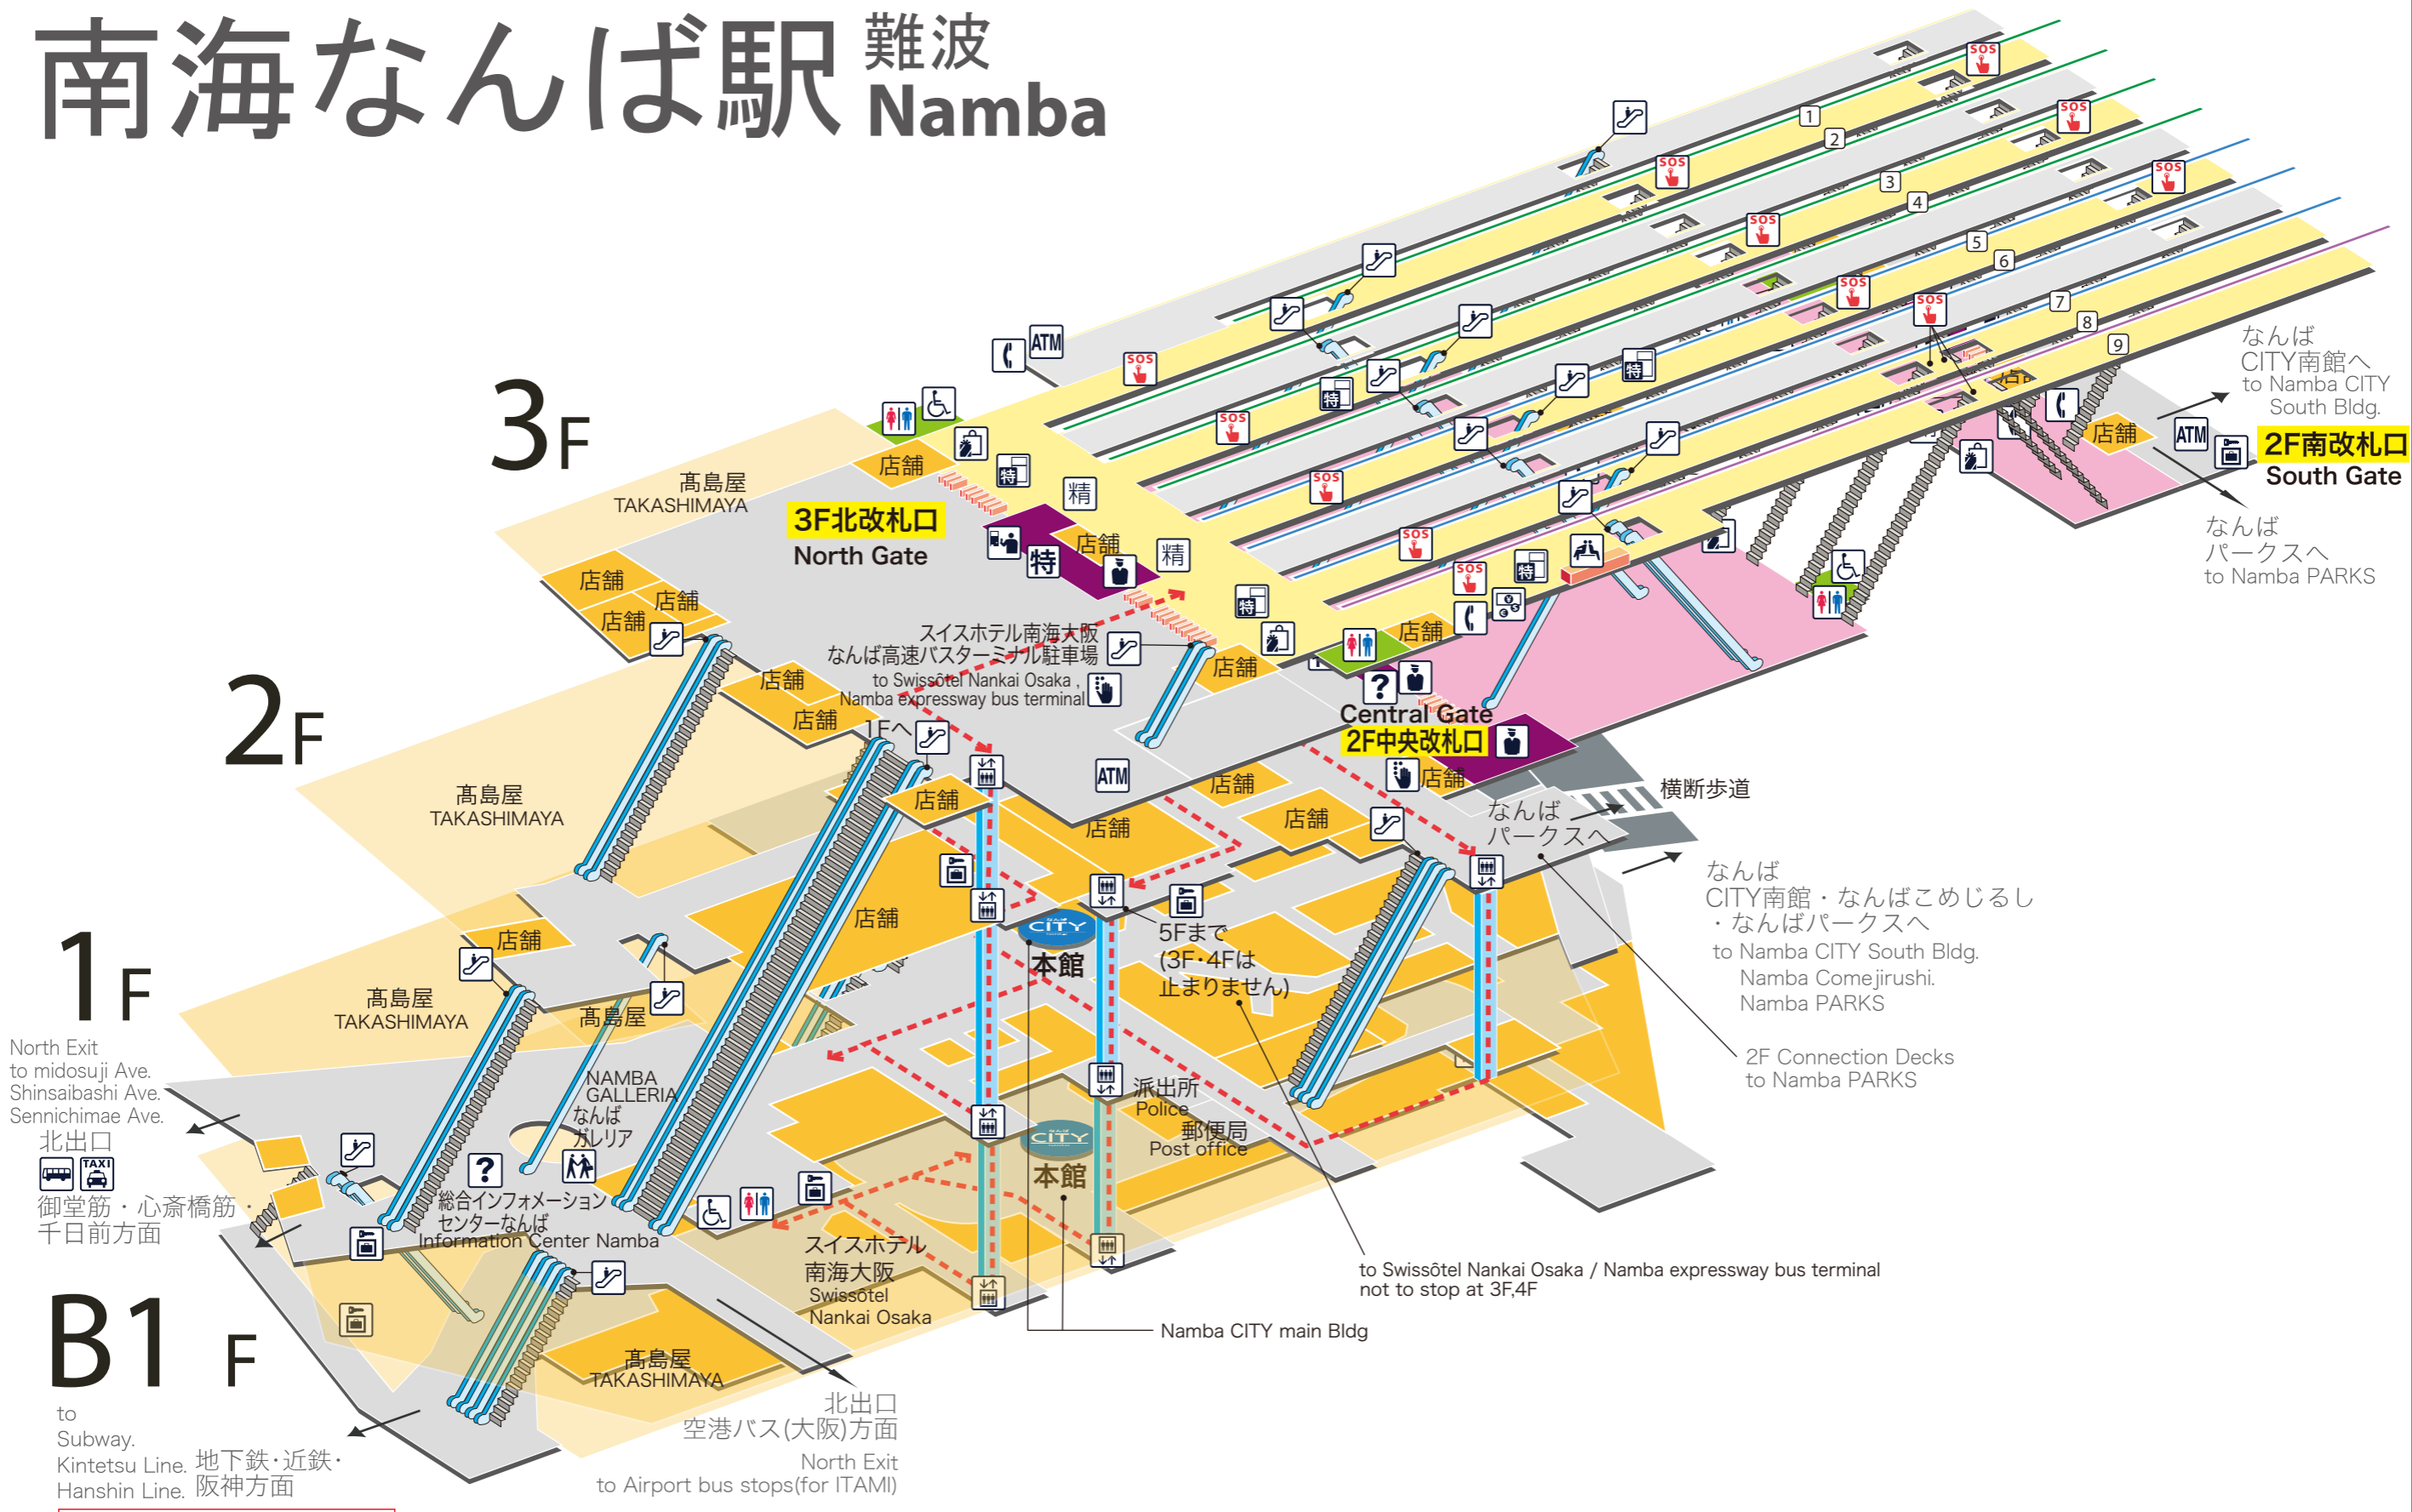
南海なんば駅 難波 Namba

3F

2F

1F

B1 F

1 2 3 4 5 6 7 8 9

ATM

高島屋 TAKASHIMAYA

店舗

3F北改札口 North Gate

特 精

店舗

スイスホテル南海大阪 なんば高速バスターミナル駐車場 to Swissôtel Nankai Osaka , Namba expressway bus terminal

1Fへ

ATM

Central Gate 2F中央改札口

店舗

横断歩道

なんば パークスへ

なんば CITY南館へ to Namba CITY South Bldg.

ATM

2F南改札口 South Gate

なんば パークスへ to Namba PARKS

なんば CITY南館・なんばこめじるし・なんばパークスへ to Namba CITY South Bldg. Namba Comejirushi. Namba PARKS

2F Connection Decks to Namba PARKS

高島屋 TAKASHIMAYA

店舗

5Fまで (3F・4Fは止まりません)

本館

派出所 Police

郵便局 Post office

本館

高島屋 TAKASHIMAYA

高島屋

NAMBA GALLERIA なんば ガレリア

総合インフォメーション センターなんば Information Center Namba

スイスホテル 南海大阪 Swissôtel Nankai Osaka

North Exit to midosuji Ave. Shinsaibashi Ave. Sennichimae Ave. 北出口

TAXI

御堂筋・心斎橋筋・千日前方面

高島屋 TAKASHIMAYA

to Subway. Kintetsu Line. Hanshin Line. 地下鉄・近鉄・阪神方面

北出口 空港バス(大阪)方面 North Exit to Airport bus stops(for ITAMI)

to Swissôtel Nankai Osaka / Namba expressway bus terminal not to stop at 3F,4F

Namba CITY main Bldg